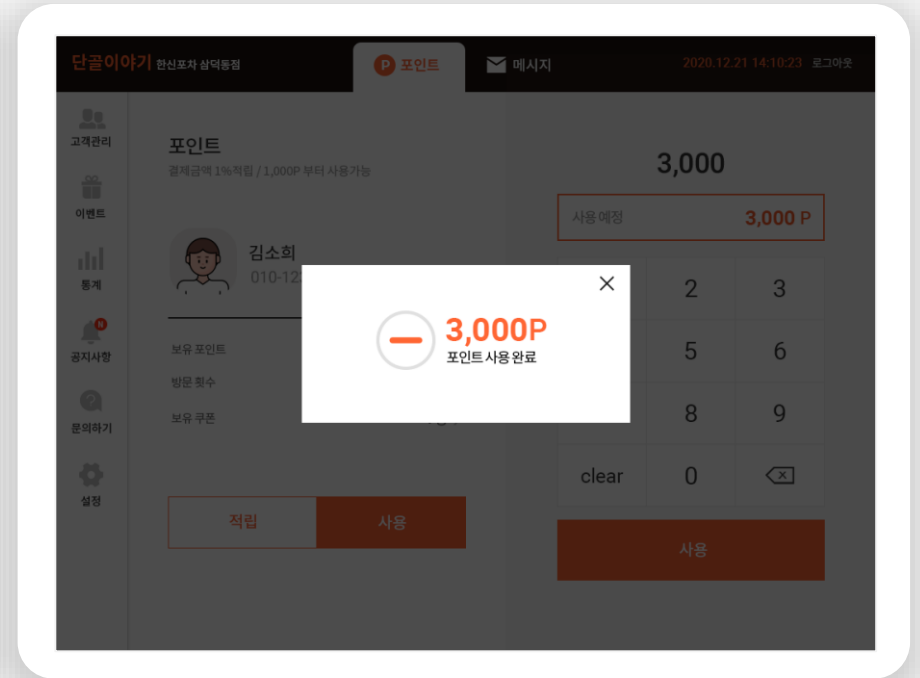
단골이야기 한신포차 삼덕동점

P 포인트

메시지

2020.12.21 14:10:23 로그아웃

고객관리

이벤트

통계

N

공지사항

문의하기

설정

포인트

결제금액 1%적립 / 1,000P 부터 사용가능

김소희

010-12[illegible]

보유 포인트

방문 횟수

보유 쿠폰

적립

사용

3,000

사용 예정

3,000 P

2

3

5

6

8

9

clear

0

사용

×

3,000P

포인트 사용 완료